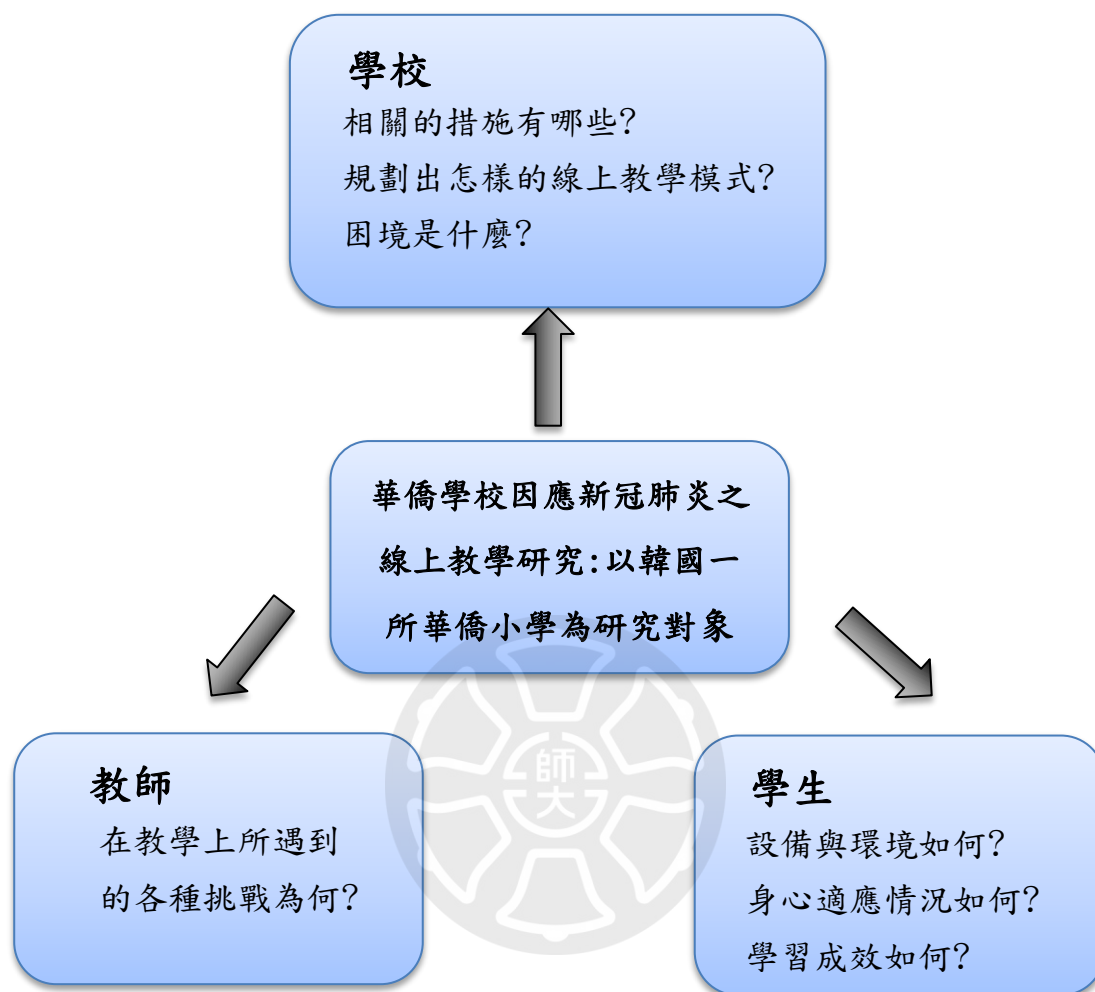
學校

相關的措施有哪些?

規劃出怎樣的線上教學模式?

困境是什麼?

華僑學校因應新冠肺炎之線上教學研究:以韓國一所華僑小學為研究對象

教師

在教學上所遇到的各種挑戰為何?

師大

學生

設備與環境如何?

身心適應情況如何?

學習成效如何?